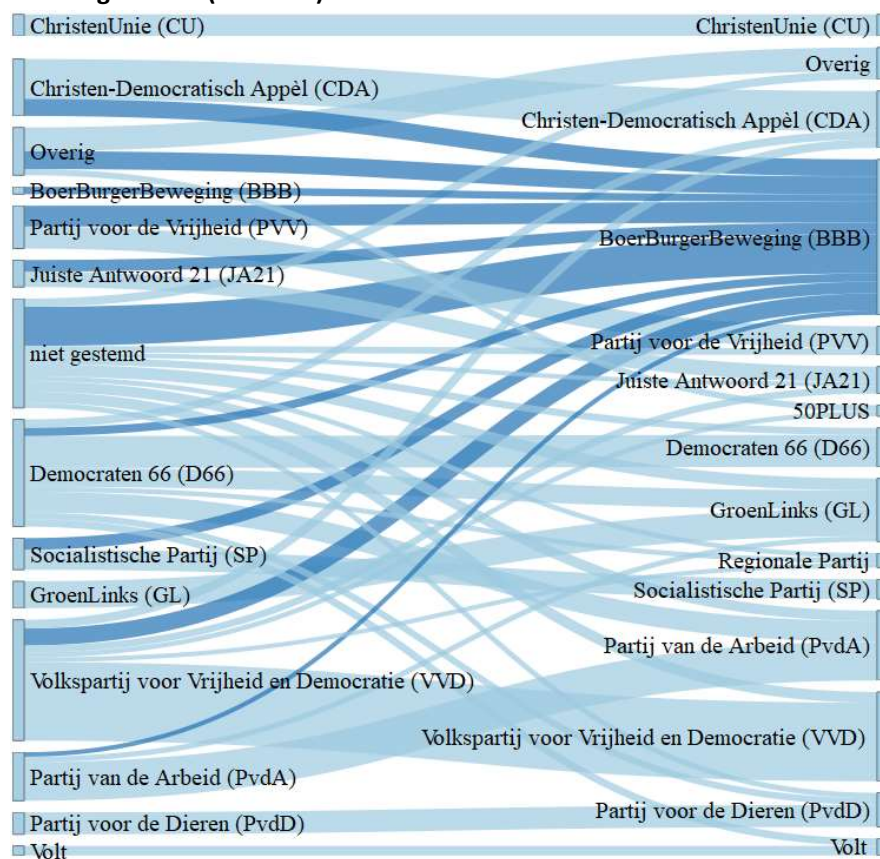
ChristenUnie (CU)
Christen-Democratisch Appèl (CDA)
Overig
BoerBurgerBeweging (BBB)
Partij voor de Vrijheid (PVV)
Juiste Antwoord 21 (JA21)
niet gestemd
Democraten 66 (D66)
Socialistische Partij (SP)
GroenLinks (GL)
Volkspartij voor Vrijheid en Democratie (VVD)
Partij van de Arbeid (PvdA)
Partij voor de Dieren (PvdD)
Volt

ChristenUnie (CU)
Overig
Christen-Democratisch Appèl (CDA)
BoerBurgerBeweging (BBB)
Partij voor de Vrijheid (PVV)
Juiste Antwoord 21 (JA21)
50PLUS
Democraten 66 (D66)
GroenLinks (GL)
Regionale Partij
Socialistische Partij (SP)
Partij van de Arbeid (PvdA)
Volkspartij voor Vrijheid en Democratie (VVD)
Partij voor de Dieren (PvdD)
Volt